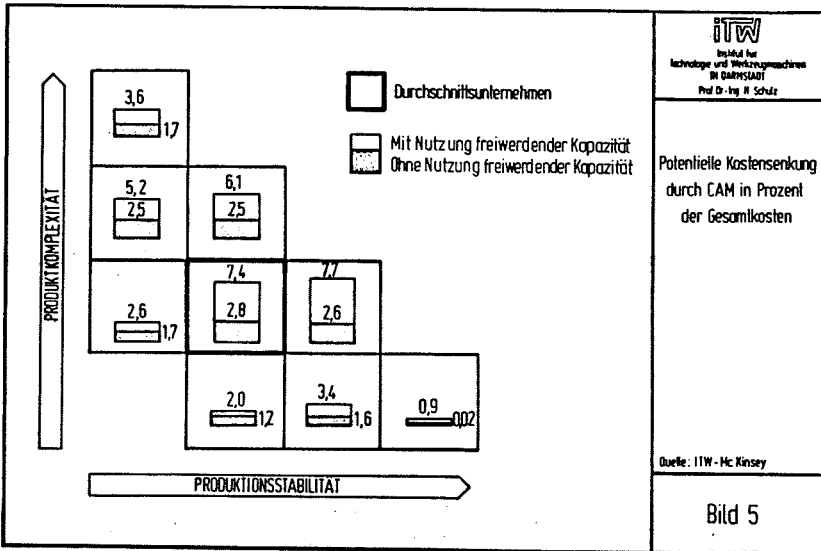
ITW
Institut fur Technologie und Werkzeugmaschinen IN DARMSTADT
Prof Dr-Ing H Schulz

Durchschnittsunternehmen

Mit Nutzung freiwerdender Kapazität
Ohne Nutzung freiwerdender Kapazität

Potentielle Kostensenkung durch CAM in Prozent der Gesamtkosten

PRODUKTKOMPLEXITÄT

3,6
1,7

5,2
2,5

6,1
2,5

2,6
1,7

7,4
2,8

7,7
2,6

2,0
1,2

3,4
1,6

0,9
0,02

PRODUKTIONSSTABILITÄT

Quelle: ITW - Mc Kinsey

Bild 5